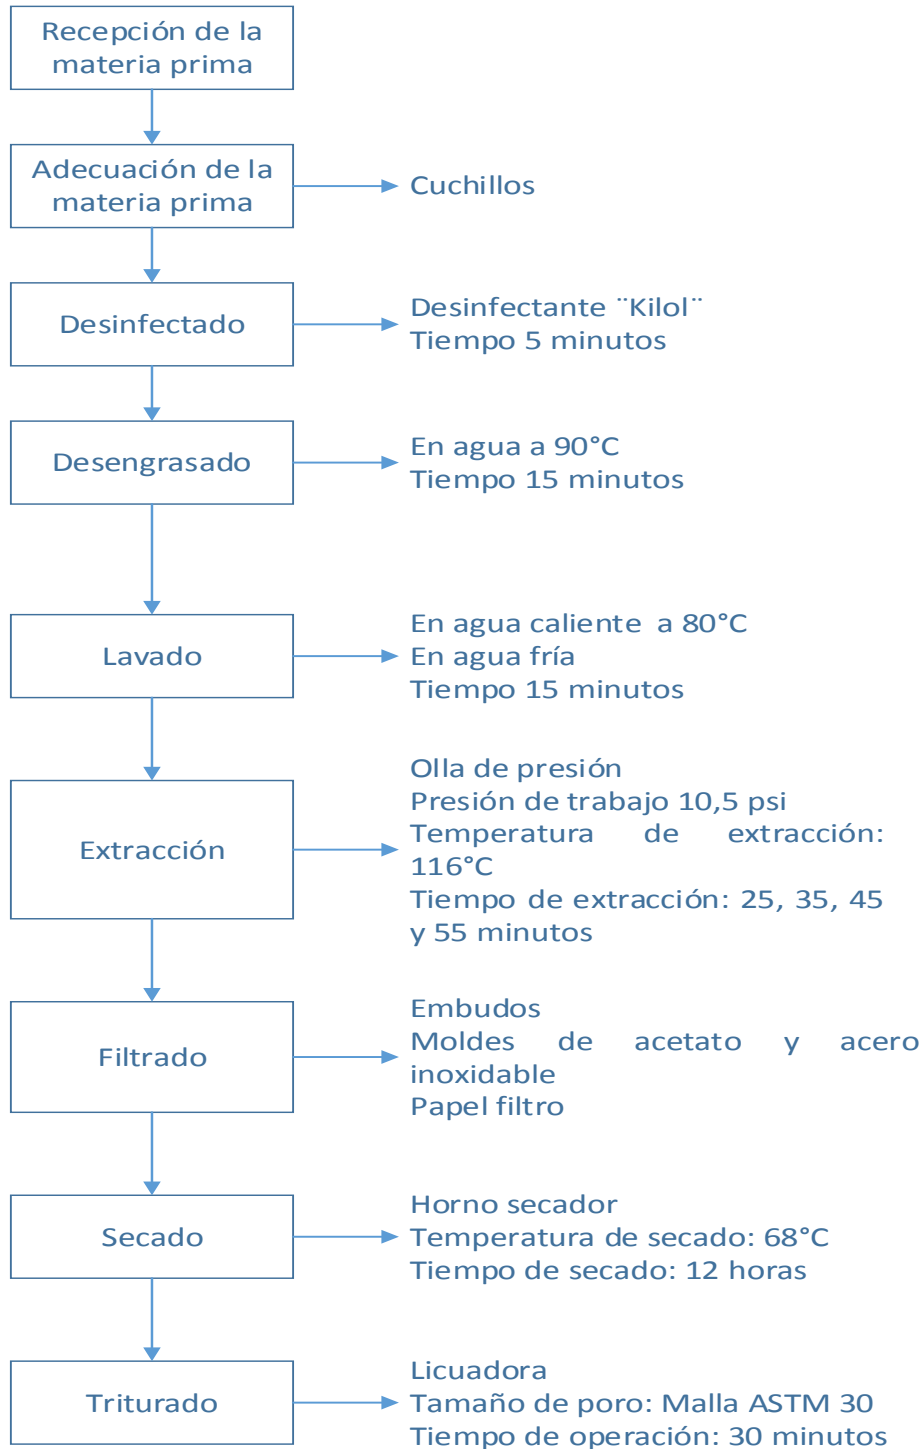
Recepción de la materia prima

Adecuación de la materia prima

Cuchillos

Desinfectado

Desinfectante ¨Kilol¨
Tiempo 5 minutos

Desengrasado

En agua a 90°C
Tiempo 15 minutos

Lavado

En agua caliente a 80°C
En agua fría
Tiempo 15 minutos

Extracción

Olla de presión
Presión de trabajo 10,5 psi
Temperatura de extracción: 116°C
Tiempo de extracción: 25, 35, 45 y 55 minutos

Filtrado

Embudos
Moldes de acetato y acero inoxidable
Papel filtro

Secado

Horno secador
Temperatura de secado: 68°C
Tiempo de secado: 12 horas

Triturado

Licuadora
Tamaño de poro: Malla ASTM 30
Tiempo de operación: 30 minutos